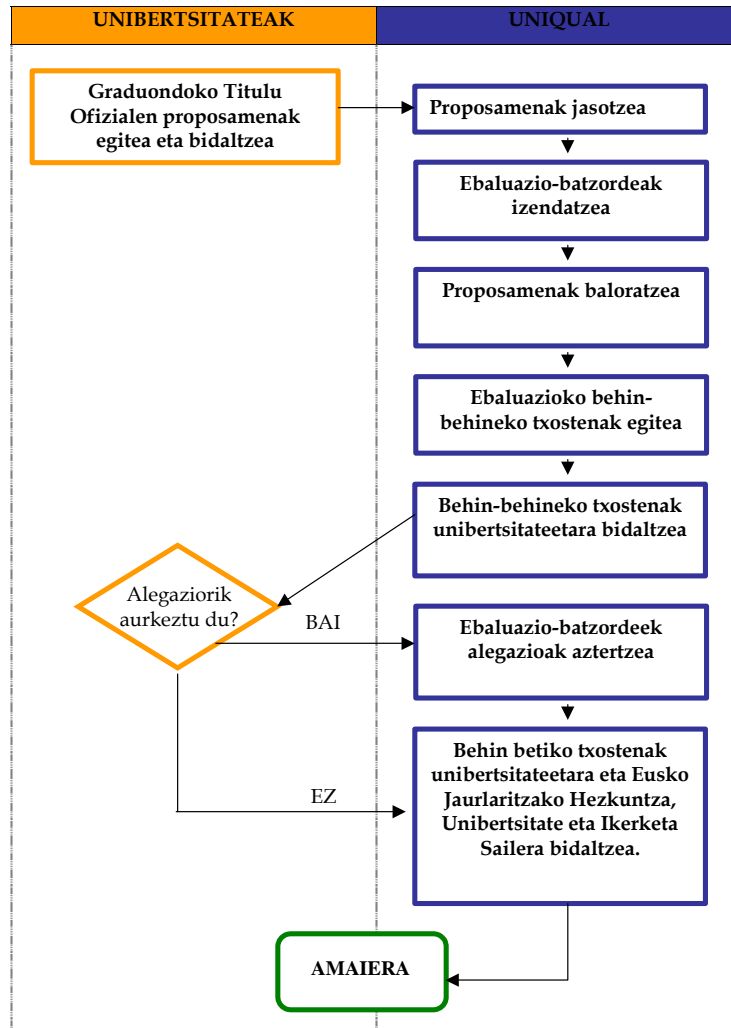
UNIBERTSITATEAK

UNIQUAL

Graduondoko Titulu Ofizialen proposamenak egitea eta bidaltzea

Proposamenak jasotzea

Ebaluazio-batzordeak izendatzea

Proposamenak baloratzea

Ebaluazioko behin-behineko txostenak egitea

Behin-behineko txostenak unibertsitateetara bidaltzea

Alegaziorik aurkeztu du?

BAI

Ebaluazio-batzordeek alegazioak aztertzea

EZ

Behin betiko txostenak unibertsitateetara eta Eusko Jaurlaritzako Hezkuntza, Unibertsitate eta Ikerketa Sailera bidaltzea.

AMAIERA